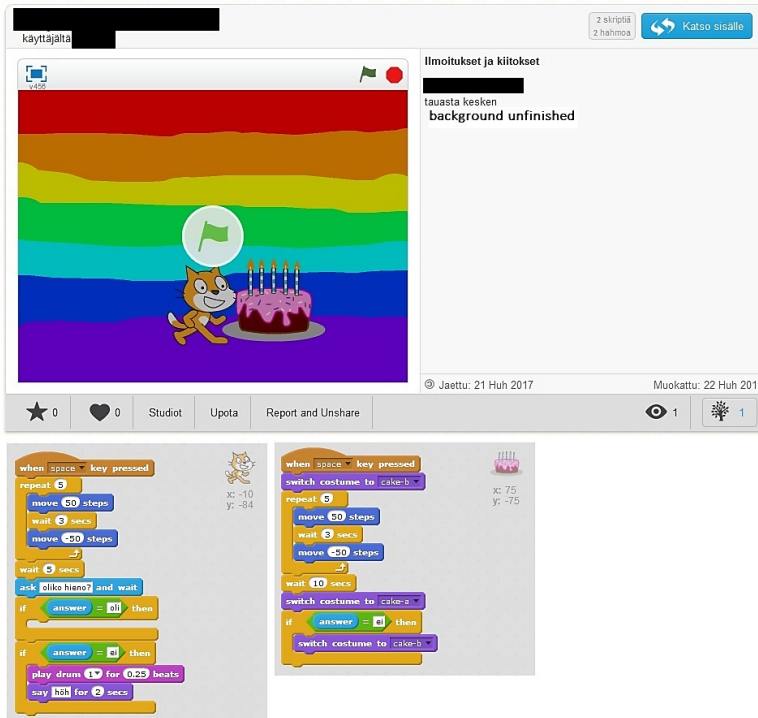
käyttäjältä

2 skriptiä
2 hahmoa

Katso sisälle

v458

Ilmoitukset ja kiitokset

tauasta kesken
background unfinished

Jaettu: 21 Huh 2017

Muokattu: 22 Huh 201

0

0

Studiot

Upota

Report and Unshare

1

1

when space key pressed
repeat 5
move 50 steps
wait 3 secs
move -50 steps
wait 5 secs
ask oliko hieno? and wait
if answer = oli then
if answer = ei then
play drum 1 for 0.25 beats
say höh for 2 secs

x: -10
y: -84

when space key pressed
switch costume to cake-b
repeat 5
move 50 steps
wait 3 secs
move -50 steps
wait 10 secs
switch costume to cake-a
if answer = ei then
switch costume to cake-b

x: 75
y: -75